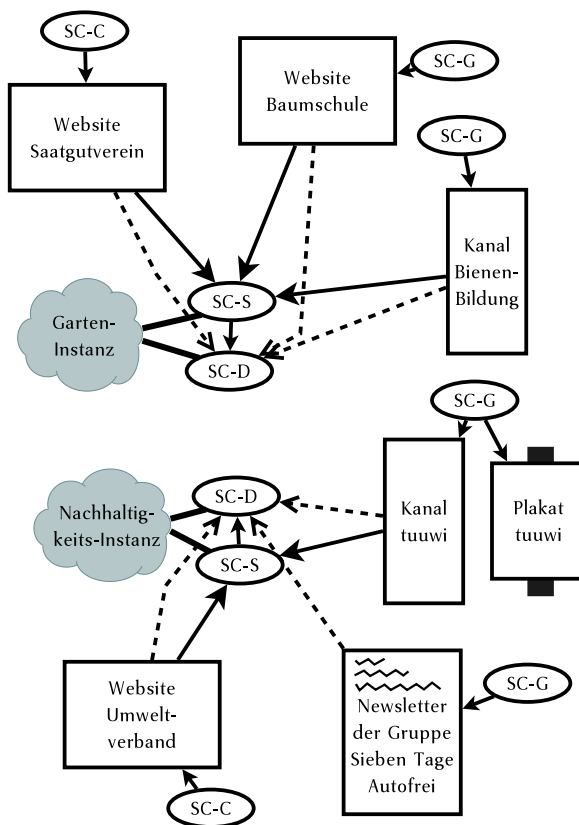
SC-C

Website Saatgutverein

Website Baumschule

SC-G

SC-G

Kanal Bienen-Bildung

SC-S

Garten-Instanz

SC-D

SC-G

Kanal tuuwi

Plakat tuuwi

SC-D

Nachhaltigkeits-Instanz

SC-S

Website Umweltverband

SC-C

Newsletter der Gruppe Sieben Tage Autofrei

SC-G